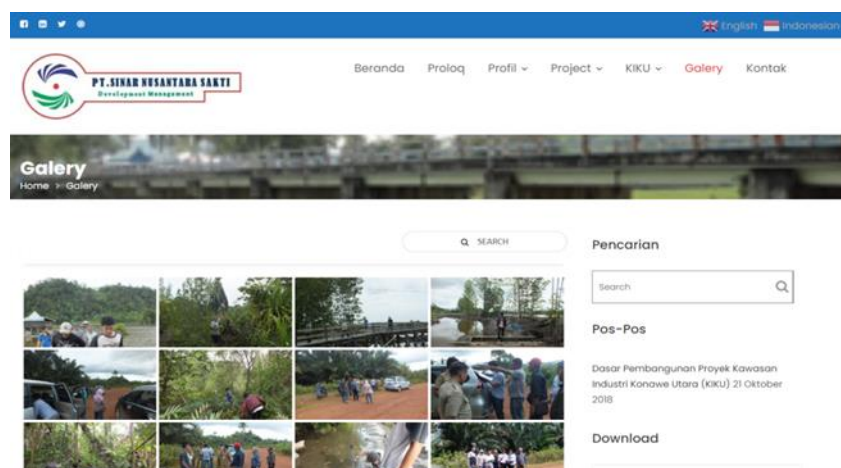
English Indonesian

PT. SINAR NUSANTARA SAKTI
Development Management

Beranda Proloq Profil Project KIKU Galery Kontak

Galery
Home > Galery

SEARCH

Pencarian

Search

Pos-Pos

Dasar Pembangunan Proyek Kawasan Industri Konawe Utara (KIKU) 21 Oktober 2018

Download